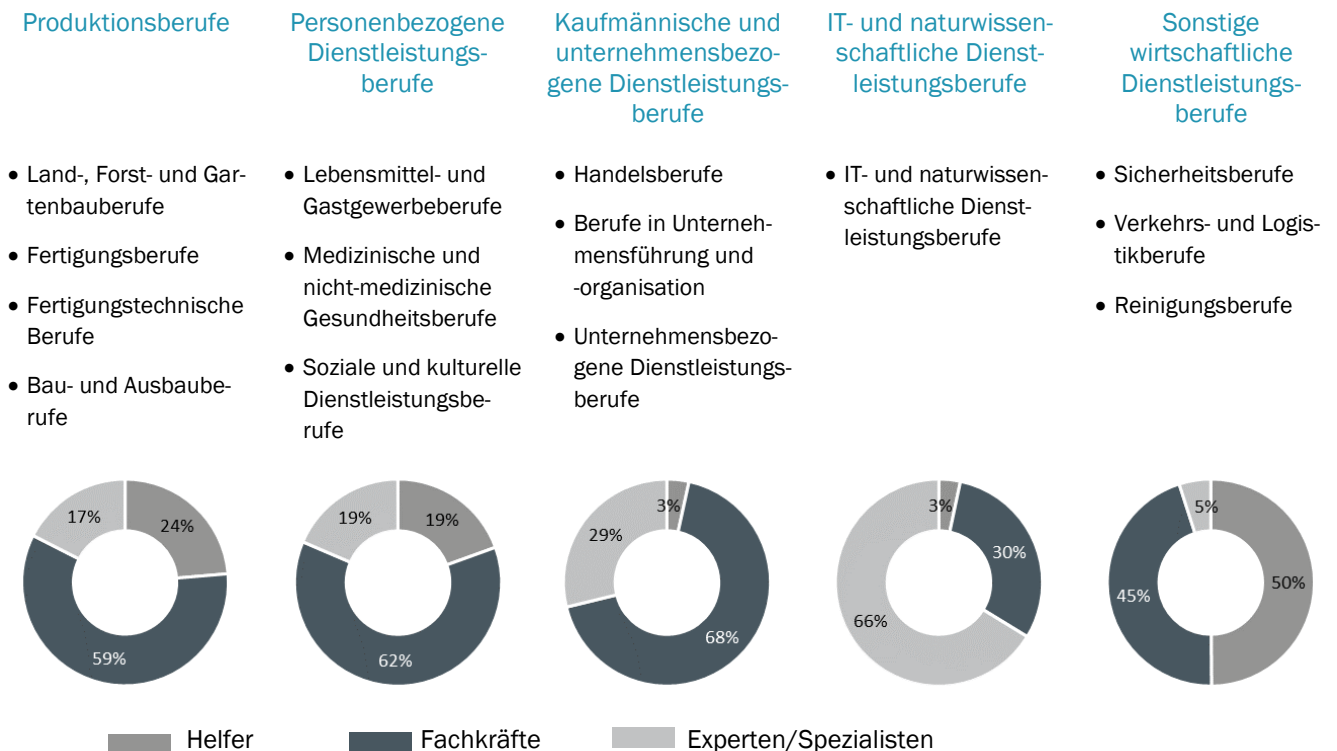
Produktionsberufe

• Land-, Forst- und Gartenbauberufe
• Fertigungsberufe
• Fertigungstechnische Berufe
• Bau- und Ausbauberufe

17%
24%
59%

Personenbezogene Dienstleistungsberufe

• Lebensmittel- und Gastgewerbeberufe
• Medizinische und nicht-medizinische Gesundheitsberufe
• Soziale und kulturelle Dienstleistungsberufe

19%
19%
62%

Kaufmännische und unternehmensbezogene Dienstleistungsberufe

• Handelsberufe
• Berufe in Unternehmensführung und -organisation
• Unternehmensbezogene Dienstleistungsberufe

3%
29%
68%

IT- und naturwissenschaftliche Dienstleistungsberufe

• IT- und naturwissenschaftliche Dienstleistungsberufe

3%
30%
66%

Sonstige wirtschaftliche Dienstleistungsberufe

• Sicherheitsberufe
• Verkehrs- und Logistikberufe
• Reinigungsberufe

5%
45%
50%

Helfer
Fachkräfte
Experten/Spezialisten